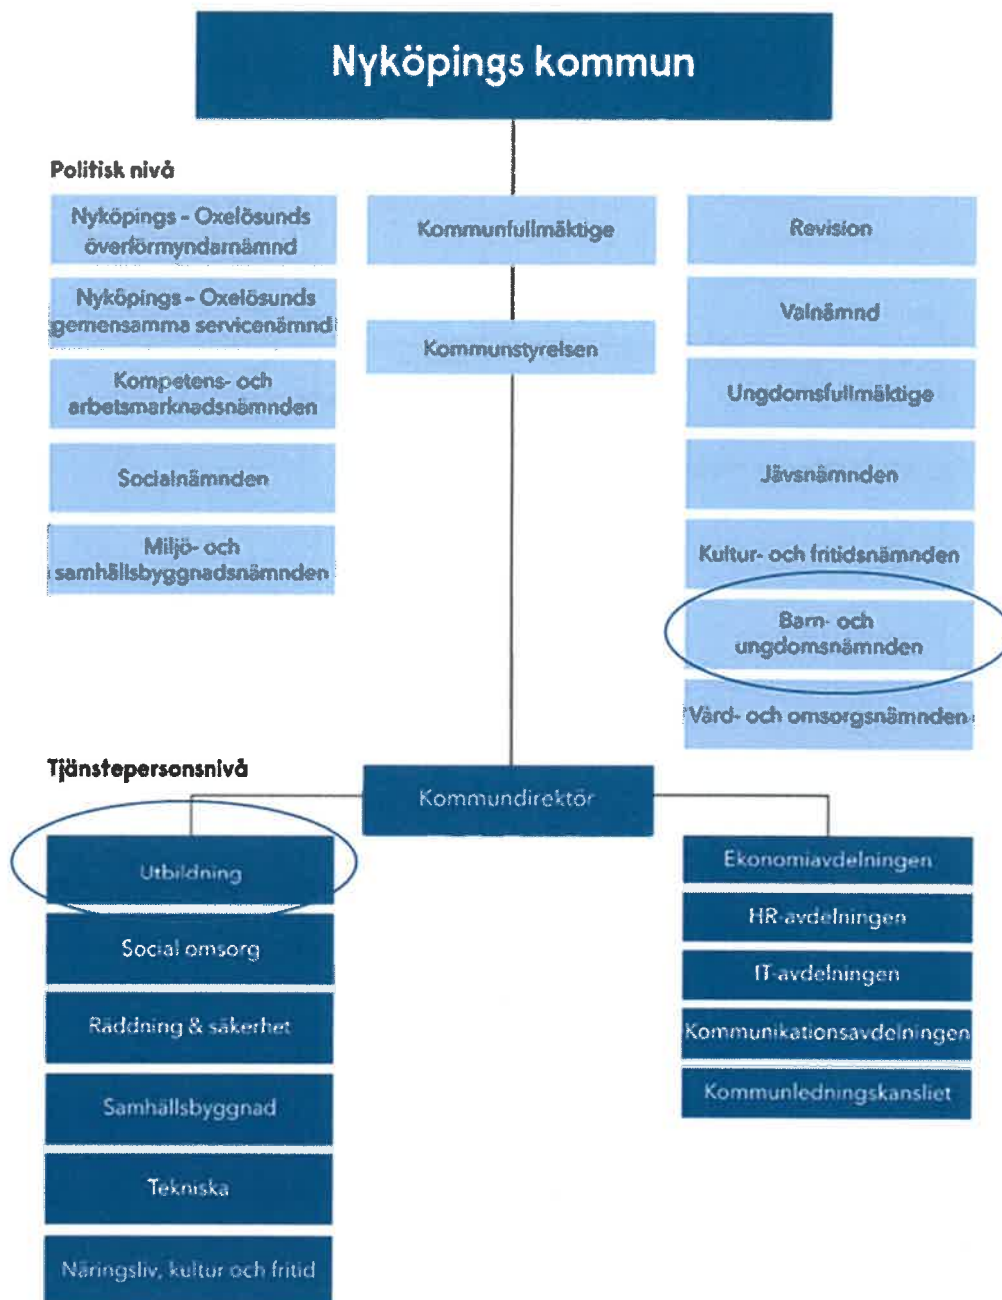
Nyköpings kommun

Politisk nivå

Nyköpings - Oxelösunds överförmyndarnämnd

Nyköpings - Oxelösunds gemensamma servicenämnd

Kompetens- och arbetsmarknadsnämnden

Socialnämnden

Miljö- och samhällsbyggnadsnämnden

Kommunfullmäktige

Kommunstyrelsen

Revision

Valnämnd

Ungdomsfullmäktige

Jävsnämnden

Kultur- och fritidsnämnden

Barn- och ungdomsnämnden

Vård- och omsorgsnämnden

Tjänstepersonsnivå

Kommundirektör

Utbildning

Social omsorg

Räddning & säkerhet

Samhällsbyggnad

Tekniska

Näringsliv, kultur och fritid

Ekonomiavdelningen

HR-avdelningen

IT-avdelningen

Kommunikationsavdelningen

Kommunledningskansliet